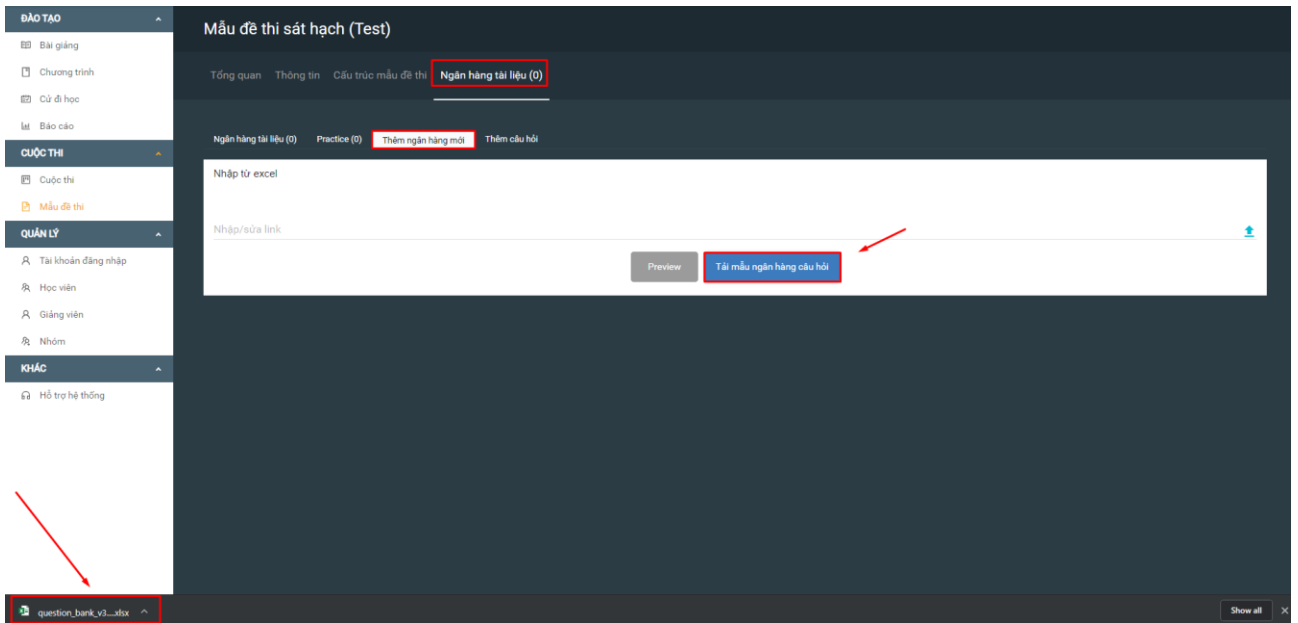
ĐÀO TẠO
Bài giảng
Chương trình
Cử đi học
Báo cáo
CUỘC THI
Cuộc thi
Mẫu đề thi
QUẢN LÝ
Tài khoản đăng nhập
Học viên
Giảng viên
Nhóm
KHÁC
Hỗ trợ hệ thống

Mẫu đề thi sát hạch (Test)

Tổng quan Thông tin Cấu trúc mẫu đề thi Ngân hàng tài liệu (0)

Ngân hàng tài liệu (0) Practice (0) Thêm ngân hàng mới Thêm câu hỏi

Nhập từ excel

Nhập/sửa link

Preview Tải mẫu ngân hàng câu hỏi

question_bank_v3....xlsx

Show all